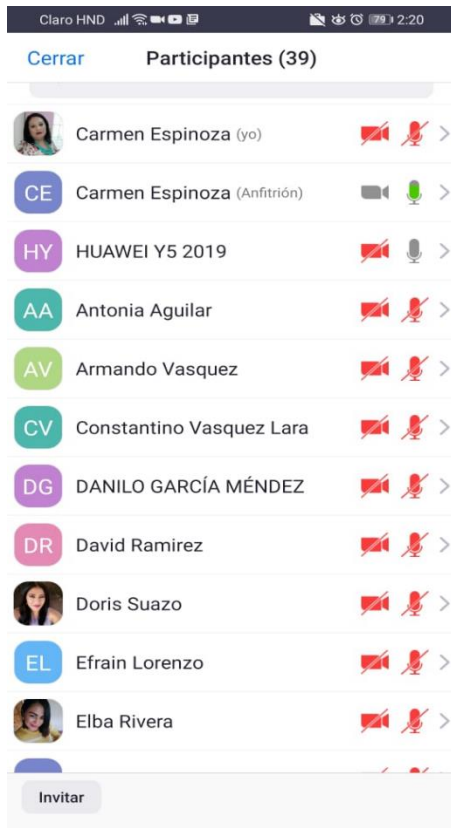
Claro HND 79 2:20

Cerrar Participantes (39)

Carmen Espinoza (yo)

CE Carmen Espinoza (Anfitrión)

HY HUAWEI Y5 2019

AA Antonia Aguilar

AV Armando Vasquez

CV Constantino Vasquez Lara

DG DANILO GARCÍA MÉNDEZ

DR David Ramirez

Doris Suazo

EL Efrain Lorenzo

Elba Rivera

Invitar